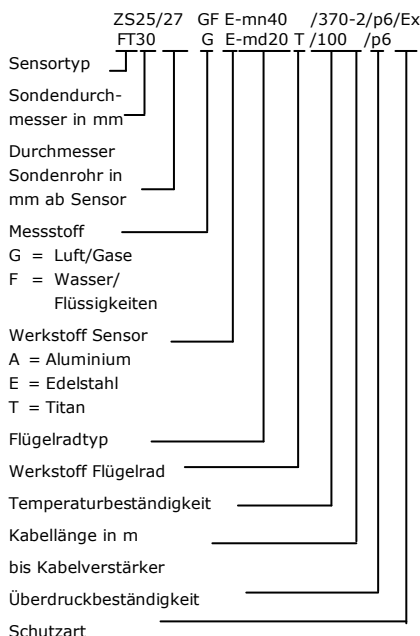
ZS25/27 GF E-mn40 /370-2/p6/Ex
FT30 G E-md20 T /100 /p6

Sensortyp

Sondendurchmesser in mm

Durchmesser Sondenrohr in mm ab Sensor

Messstoff
G = Luft/Gase
F = Wasser/ Flüssigkeiten

Werkstoff Sensor
A = Aluminium
E = Edelstahl
T = Titan

Flügelradtyp

Werkstoff Flügelrad

Temperaturbeständigkeit

Kabellänge in m

bis Kabelverstärker

Überdruckbeständigkeit

Schutzart